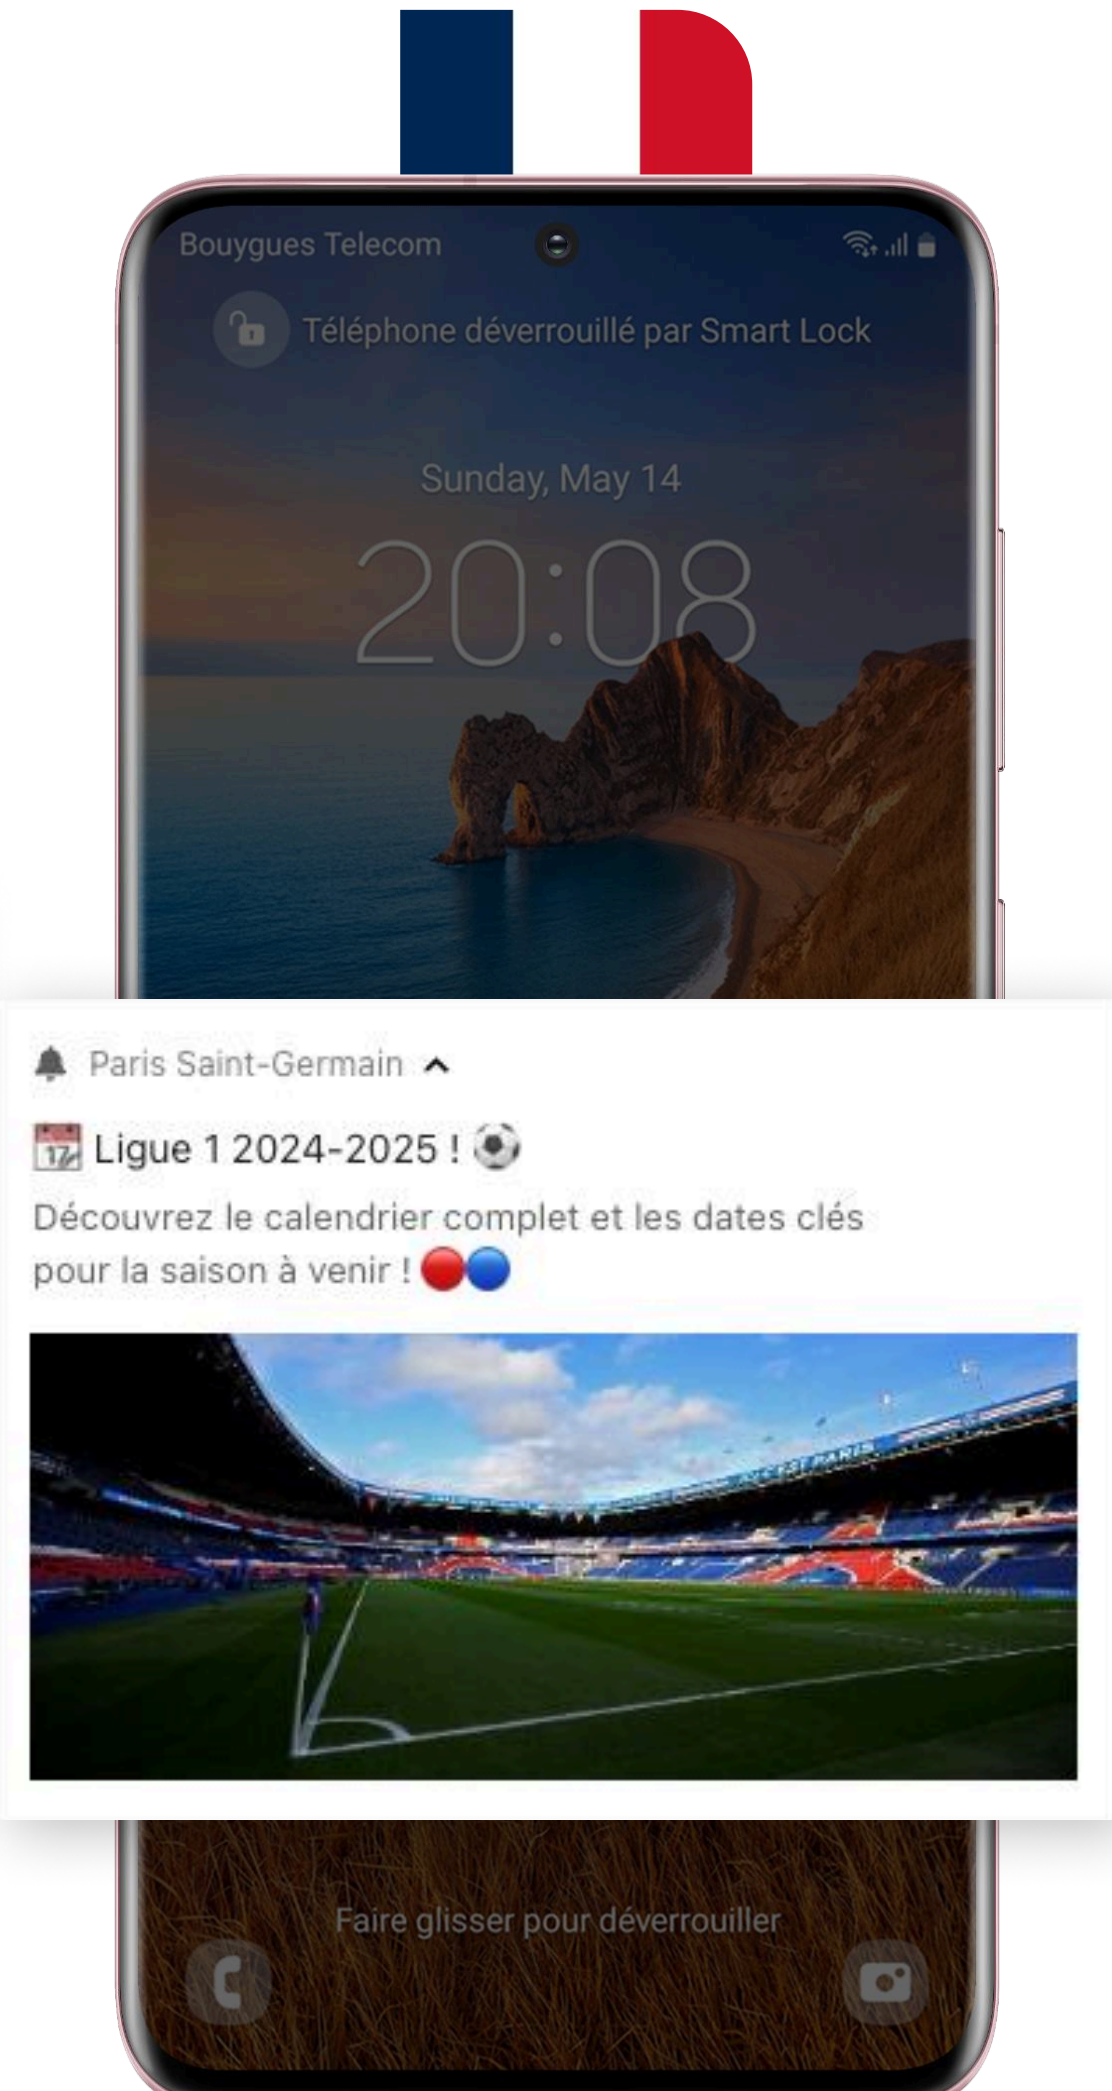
Bouygues Telecom

Téléphone déverrouillé par Smart Lock

Sunday, May 14

20:08

Paris Saint-Germain

Ligue 1 2024-2025 !

Découvrez le calendrier complet et les dates clés pour la saison à venir !

Faire glisser pour déverrouiller